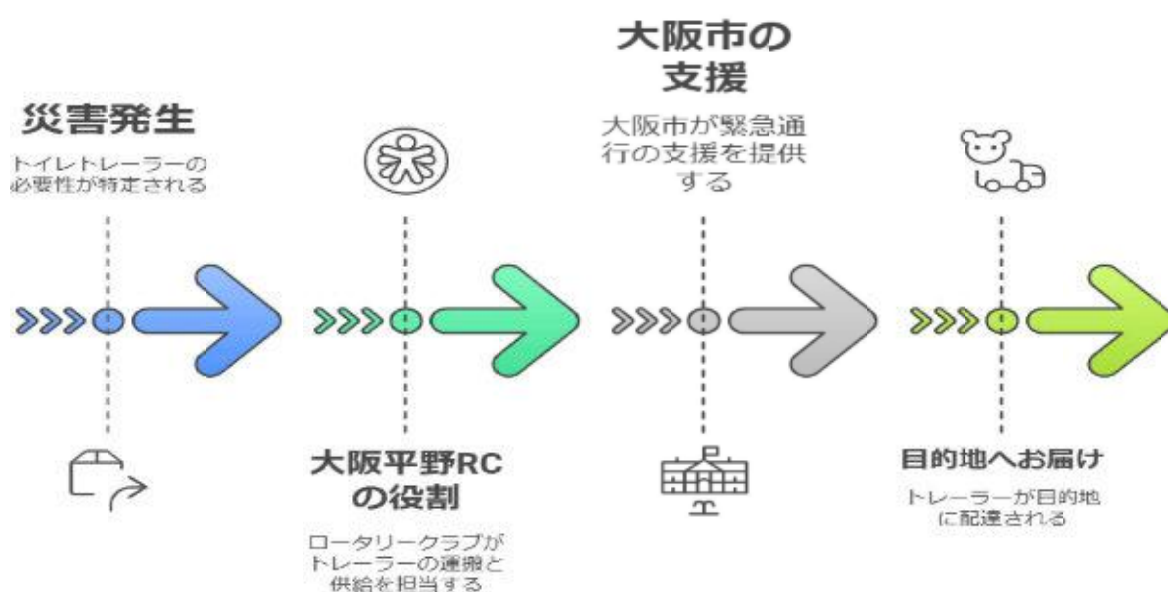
災害発生

トイレトレーラーの必要性が特定される

大阪平野RCの役割

ロータリークラブがトレーラーの運搬と供給を担当する

大阪市の支援

大阪市が緊急通行の支援を提供する

目的地へお届け

トレーラーが目的地に配達される